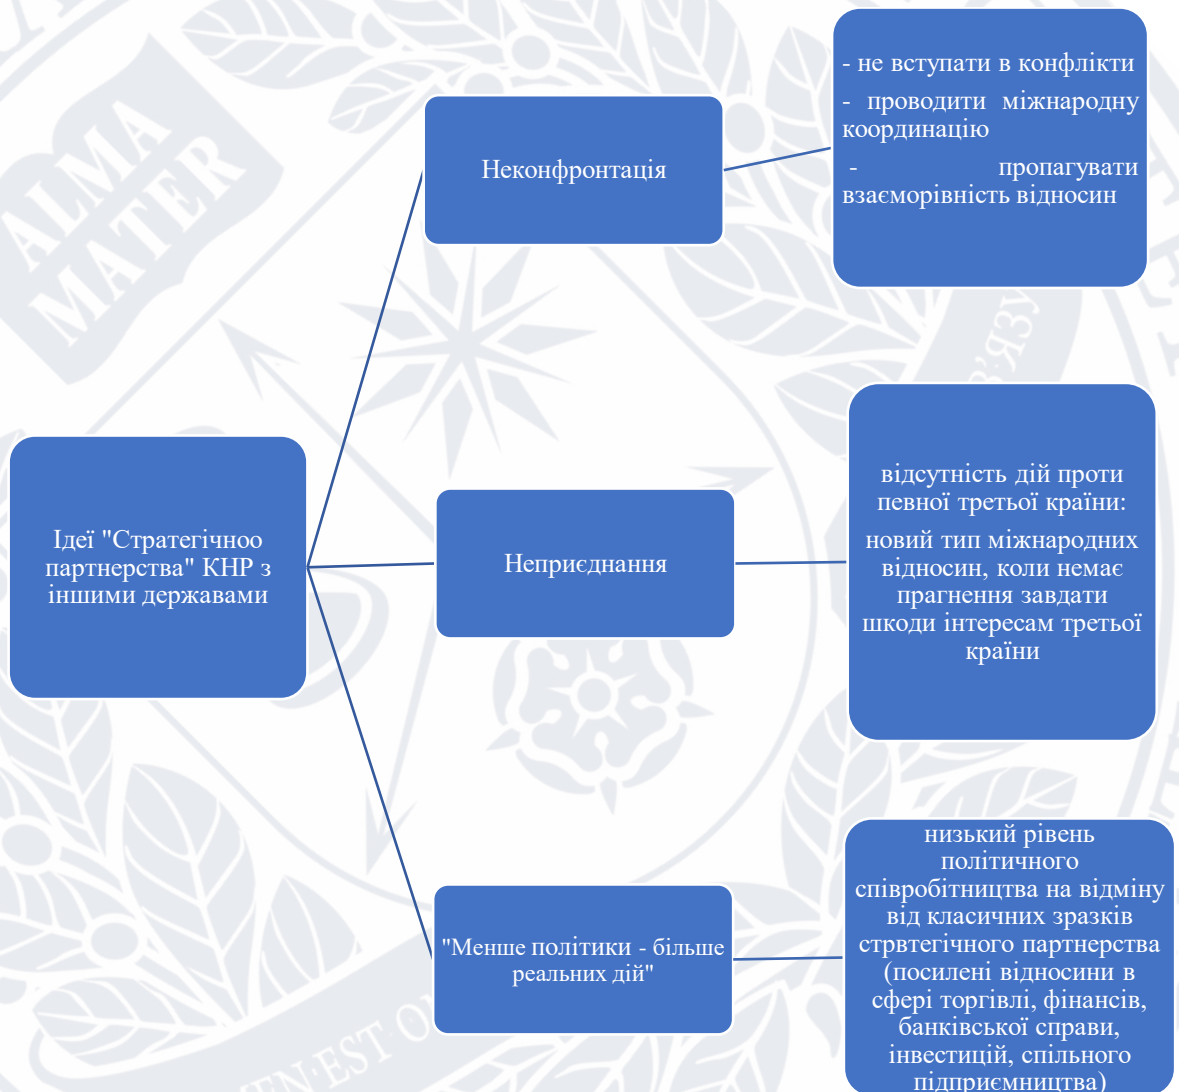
ALMA MATER

Ідеї "Стратегічноо партнерства" КНР з іншими державами

Неконфронтація

- не вступати в конфлікти

- проводити міжнародну координацію

- пропагувати взаєморівність відносин

Неприєднання

відсутність дій проти певної третьої країни:

новий тип міжнародних відносин, коли немає прагнення завдати шкоди інтересам третьої країни

"Менше політики - більше реальних дій"

низький рівень політичного співробітництва на відміну від класичних зразків стрвтегічного партнерства (посилені відносини в сфері торгівлі, фінансів, банківської справи, інвестицій, спільного підприємництва)